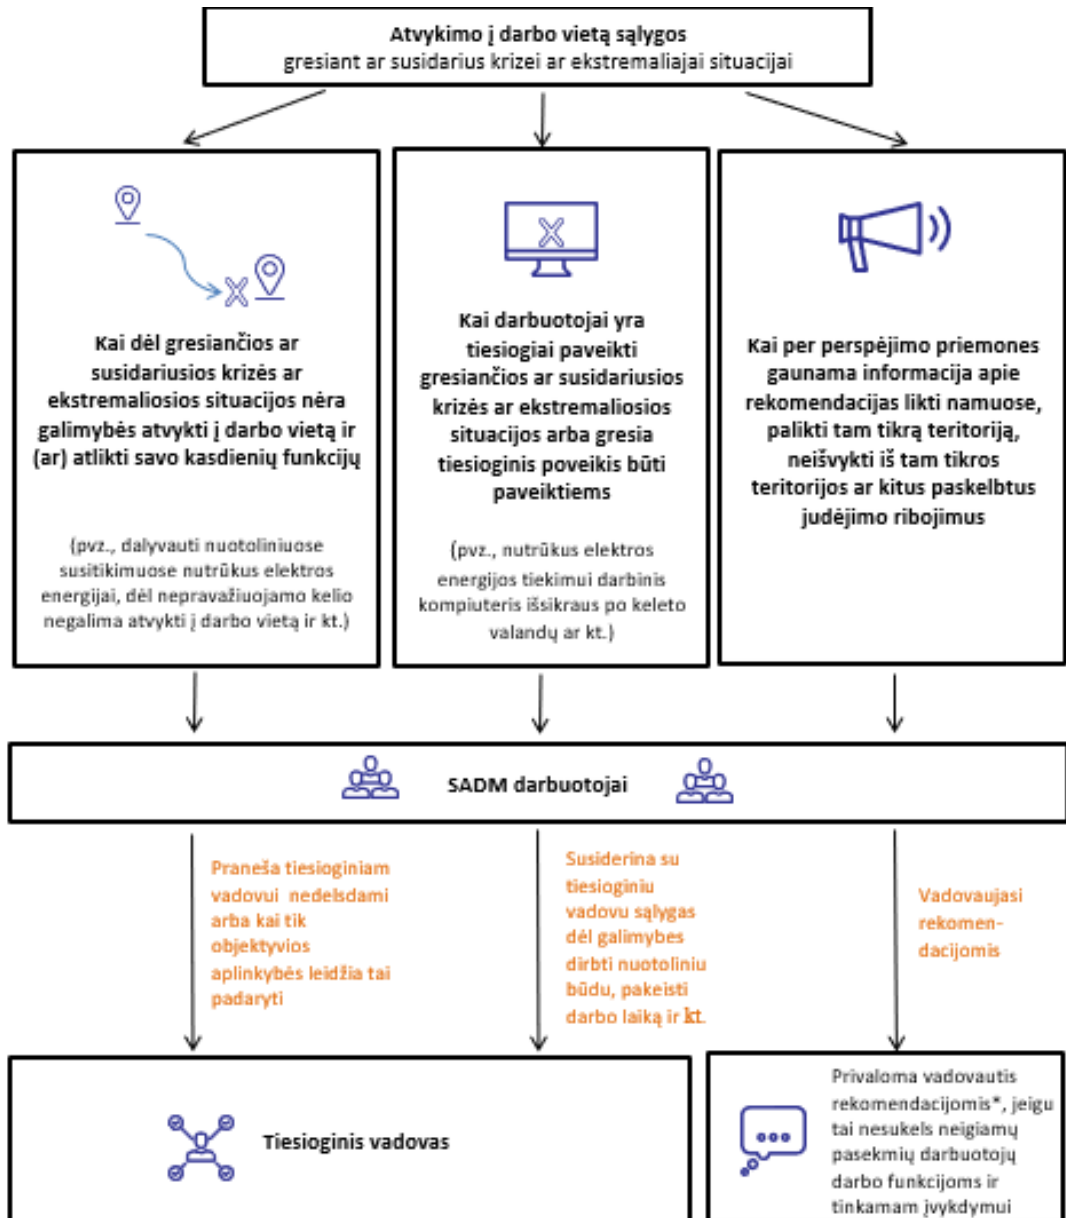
Atvykimo į darbo vietą sąlygos
gresiant ar susidarius krizei ar ekstremaliajai situacijai

Kai dėl gresiančios ar susidariusios krizės ar ekstremaliosios situacijos nėra galimybės atvykti į darbo vietą ir (ar) atlikti savo kasdienių funkcijų

(pvz., dalyvauti nuotoliniuose susitikimuose nutrūkus elektros energijai, dėl nepravažiuojamo kelio negalima atvykti į darbo vietą ir kt.)

Kai darbuotojai yra tiesiogiai paveikti gresiančios ar susidariusios krizės ar ekstremaliosios situacijos arba gresia tiesioginis poveikis būti paveiktiems

(pvz., nutrūkus elektros energijos tiekimui darbinis kompiuteris išsikraus po keleto valandų ar kt.)

Kai per perspėjimo priemones gaunama informacija apie rekomendacijas likti namuose, palikti tam tikrą teritoriją, neišvykti iš tam tikros teritorijos ar kitus paskelbtus judėjimo ribojimus

SADM darbuotojai

Praneša tiesioginiam vadovui nedelsdami arba kai tik objektyvios aplinkybės leidžia tai padaryti

Susiderina su tiesioginiu vadovu sąlygas dėl galimybes dirbti nuotoliniu būdu, pakeisti darbo laiką ir kt.

Vadovaujasi rekomen-dacijomis

Tiesioginis vadovas

Privaloma vadovautis rekomendacijomis*, jeigu tai nesukels neigiamų pasekmių darbuotojų darbo funkcijoms ir tinkamam įvykdymui